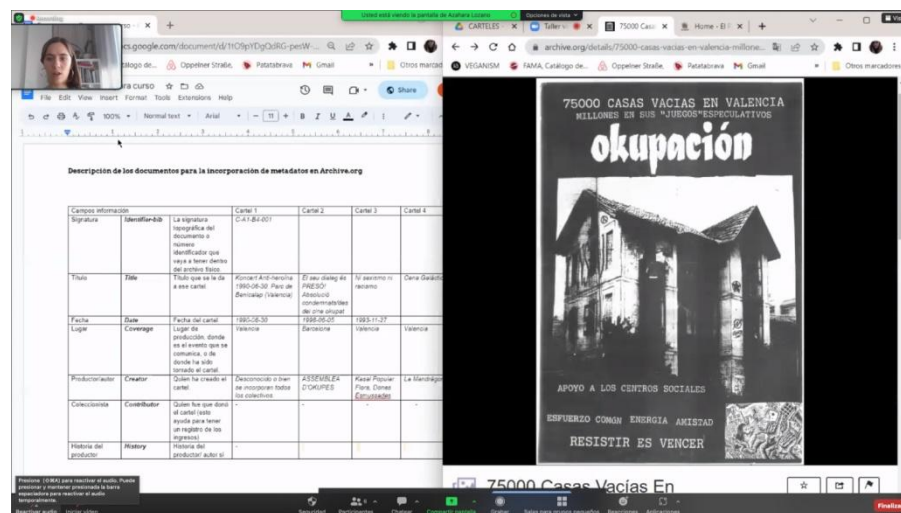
Usted está viendo la pantalla de Azahara Lozano
Opciones de vista

so- ×
+
cs.google.com/document/d/1tO9pYDgOdRG-pesW-...
tálogo de...
Oppelner Straße,
Patatabrava
Gmail
Otros marcad
ra curso
File Edit View Insert Format Tools Extensions Help
Share
100%
Normal text
Arial
11

Descripción de los documentos para la incorporación de metadatos en Archive.org

| Campos información | | | Cartel 1 | Cartel 2 | Cartel 3 | Cartel 4 |
|---|---|---|---|---|---|---|
| Signatura | Identifier-bib | La signatura topográfica del documento o número identificador que vaya a tener dentro del archivo físico. | C-A1-B4-001 | | | |
| Título | Title | Título que se le da a ese cartel | Koncert Anti-heroína 1990-06-30. Parc de Benicalap (Valencia) | El seu diàleg és PRESÓ! Absolució condemnats/es del cine okupat | Ni sexismo ni racismo | Cena Gaditá |
| Fecha | Date | Fecha del cartel | 1990-06-30 | 1996-06-05 | 1993-11-27 | |
| Lugar | Coverage | Lugar de producción, donde es el evento que se comunica, o de donde ha sido tomado el cartel. | Valencia | Barcelona | Valencia | Valencia |
| Productor/autor | Creator | Quien ha creado el cartel | Desconocido o bien se incorporan todos los colectivos | ASSEMBLEA D'OKUPES | Kasal Popular Flora, Dones Comunicades | La Mandrágo |
| Coleccionista | Contributor | Quien fue que donó el cartel (esto ayuda para tener un registro de los ingresos) | - | - | - | - |
| Historia del productor | History | Historia del productor/ autor si | - | | | |

Presione (⌘M) para reactivar el audio. Puede presionar y mantener presionada la barra espaciadora para reactivar el audio temporalmente.
Reactivar audio
Iniciar vídeo
Seguridad
Participantes
Chatear
Compartir pantalla
Grabar
Salas para grupos pequeños
Reacciones
Aplicaciones
Finalizar

CARTELES
Taller
75000 Casa ×
Home - El ×
archive.org/details/75000-casas-vacias-en-valencia-millone...
VEGANISM
FAMA, Catálogo de...
Oppelner Straße,
Patatabrava
Gmail
Otros marcadores

75000 CASAS VACIAS EN VALENCIA
MILLONES EN SUS "JUEGOS" ESPECULATIVOS
okupación
APOYO A LOS CENTROS SOCIALES
ESFUERZO COMUN ENERGIA AMISTAD
RESISTIR ES VENCER

75000 Casas Vacías En